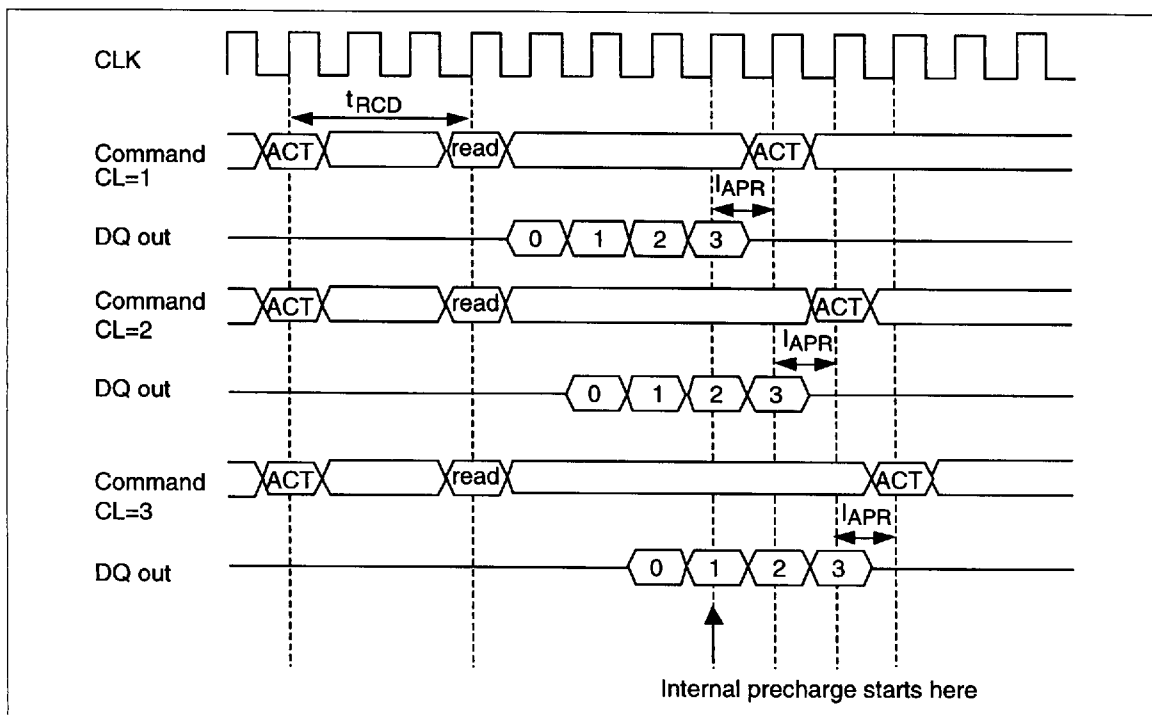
CLK

$t_{RCD}$

Command CL=1

ACT

read

ACT

$I_{APR}$

DQ out

0

1

2

3

Command CL=2

ACT

read

ACT

$I_{APR}$

DQ out

0

1

2

3

Command CL=3

ACT

read

ACT

$I_{APR}$

DQ out

0

1

2

3

Internal precharge starts here